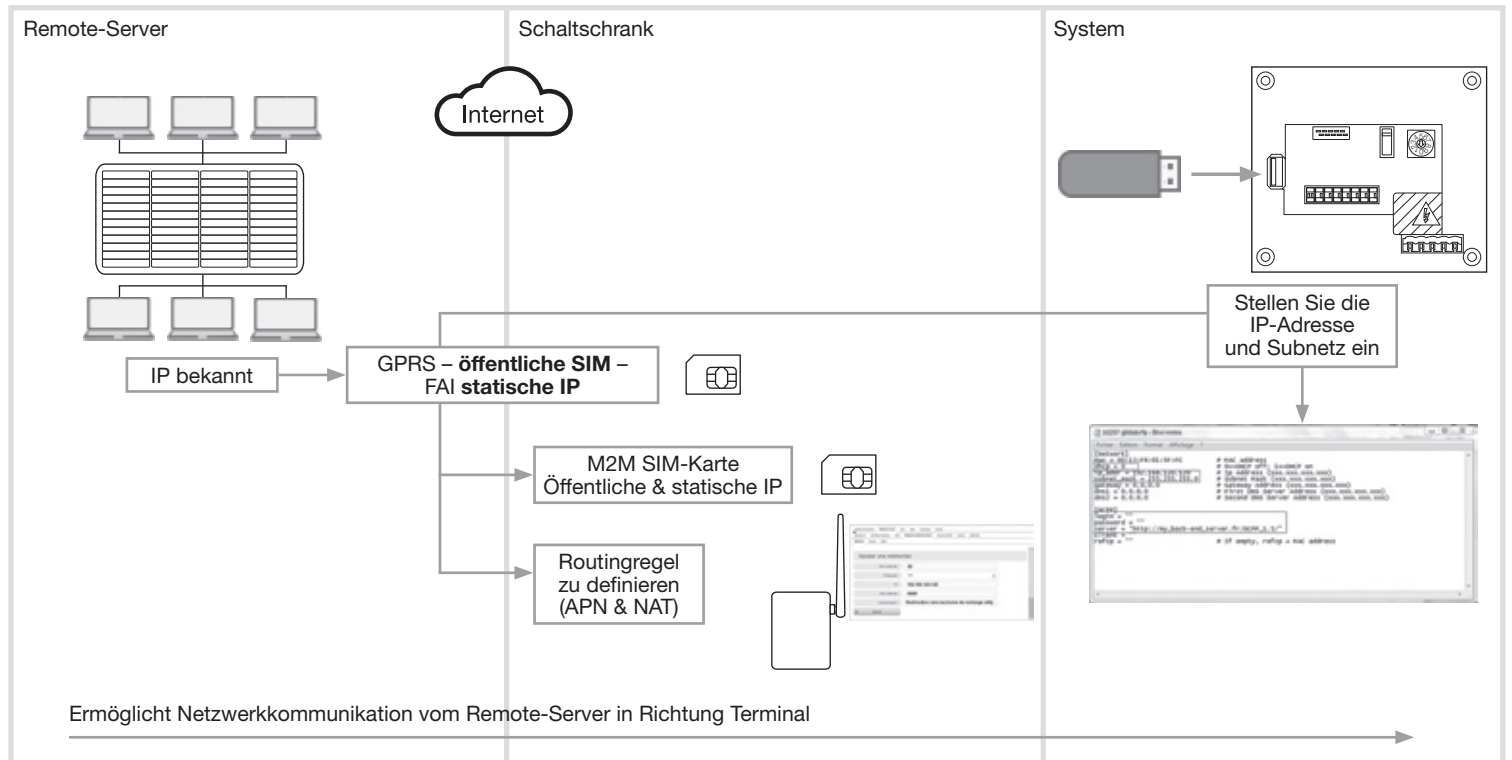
Remote-Server

Schaltschrank

System

Internet

Stellen Sie die IP-Adresse und Subnetz ein

IP bekannt

GPRS – **öffentliche SIM** – FAI **statische IP**

M2M SIM-Karte Öffentliche & statische IP

Routingregel zu definieren (APN & NAT)

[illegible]

Ermöglicht Netzwerkkommunikation vom Remote-Server in Richtung Terminal